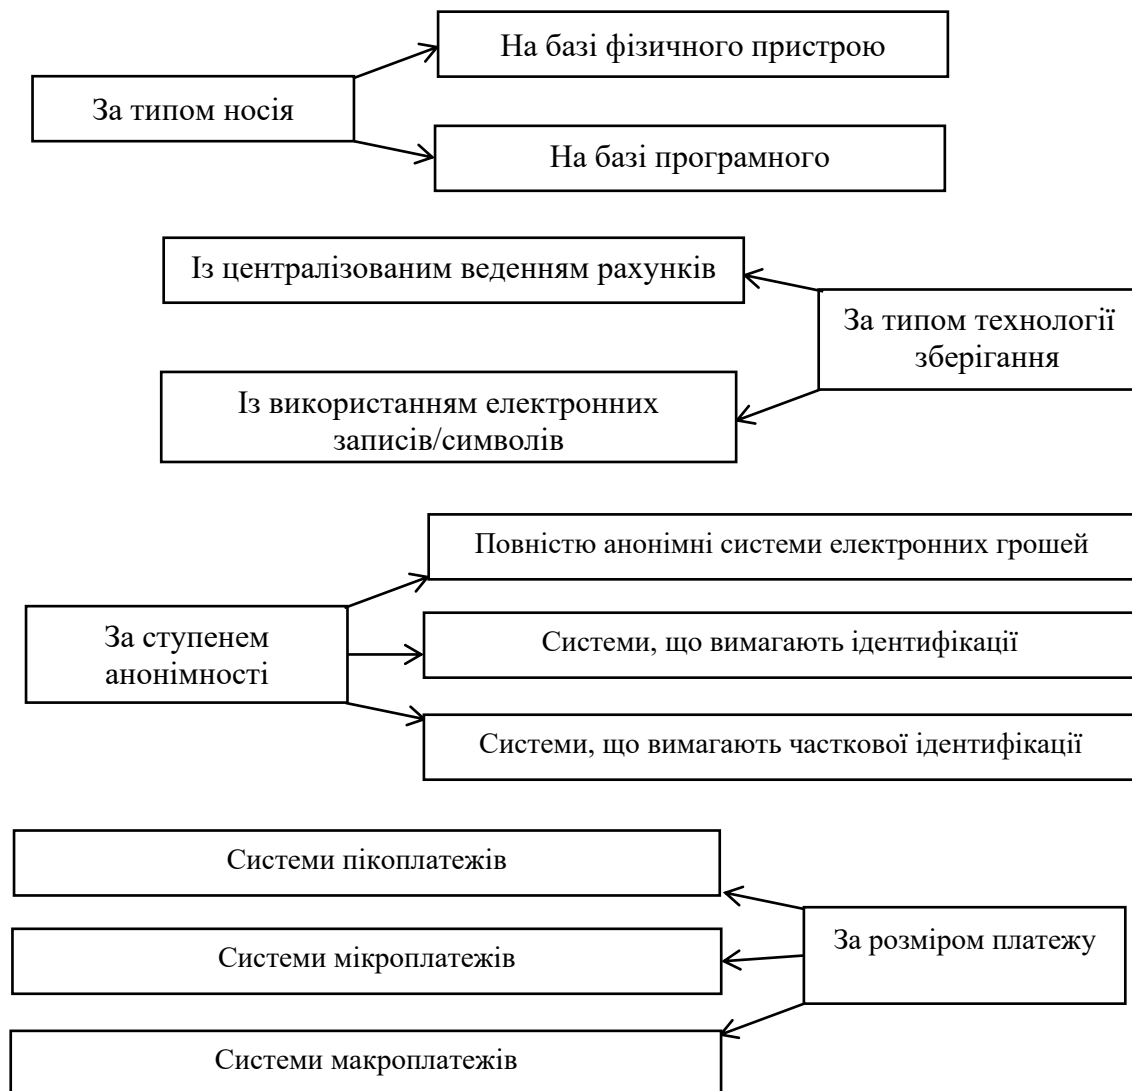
На базі фізичного пристрою

За типом носія

На базі програмного

Із централізованим веденням рахунків

За типом технології зберігання

Із використанням електронних записів/символів

Повністю анонімні системи електронних грошей

За ступенем анонімності

Системи, що вимагають ідентифікації

Системи, що вимагають часткової ідентифікації

Системи пікоплатежів

Системи мікроплатежів

За розміром платежу

Системи макроплатежів